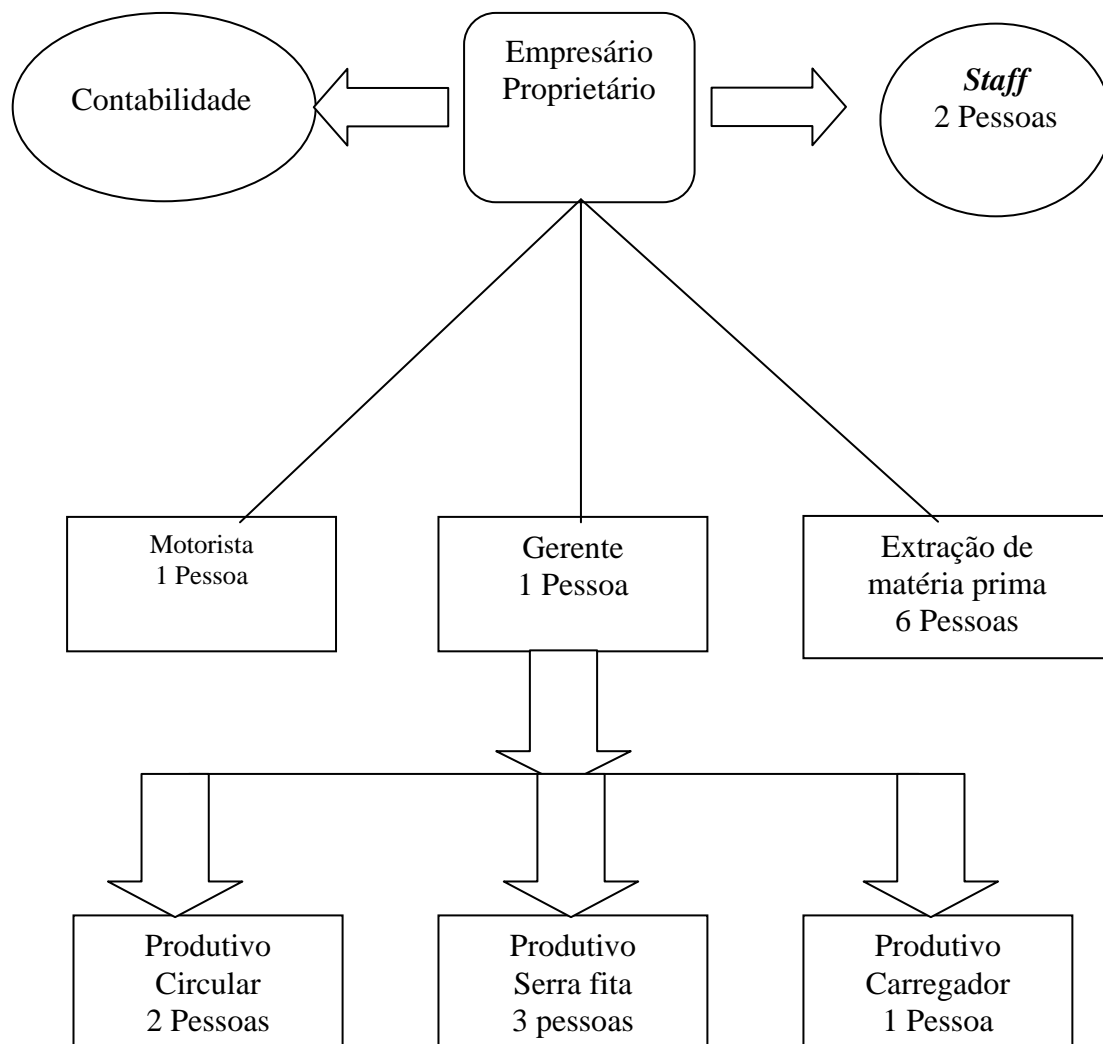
Contabilidade

Empresário
Proprietário

*Staff*
2 Pessoas

Motorista
1 Pessoa

Gerente
1 Pessoa

Extração de
matéria prima
6 Pessoas

Produtivo
Circular
2 Pessoas

Produtivo
Serra fita
3 pessoas

Produtivo
Carregador
1 Pessoa